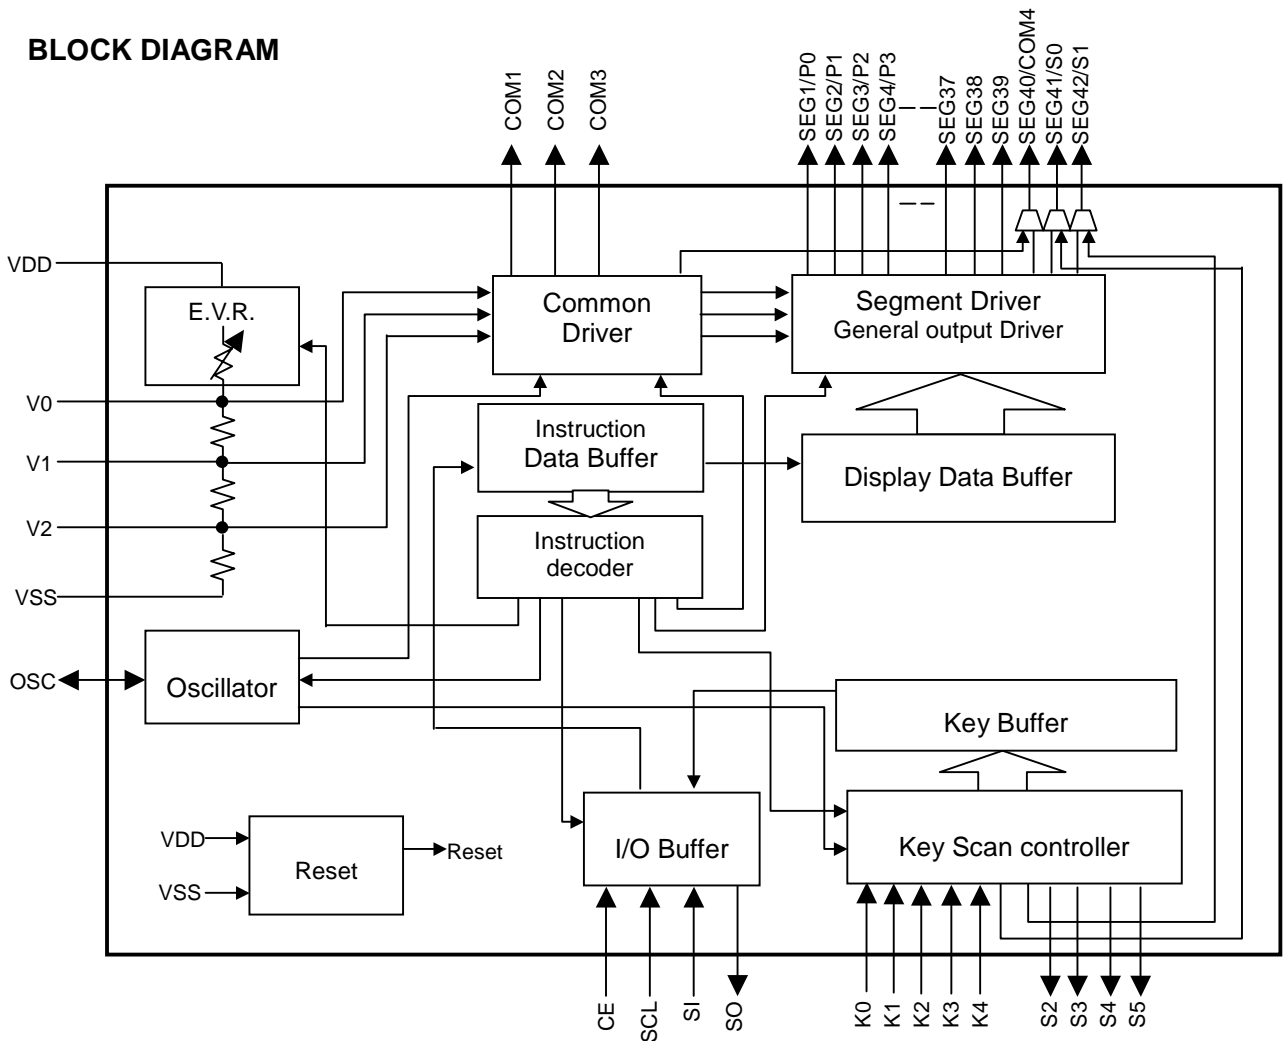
BLOCK DIAGRAM

COM1 COM2 COM3

SEG1/P0 SEG2/P1 SEG3/P2 SEG4/P3 SEG37 SEG38 SEG39 SEG40/COM4 SEG41/S0 SEG42/S1

VDD

E.V.R.

V0

V1

V2

VSS

Common Driver

Segment Driver
General output Driver

Instruction Data Buffer

Display Data Buffer

Instruction decoder

OSC

Oscillator

Key Buffer

VDD

VSS

Reset

Reset

I/O Buffer

Key Scan controller

CE SCL SI SO

K0 K1 K2 K3 K4

S2 S3 S4 S5